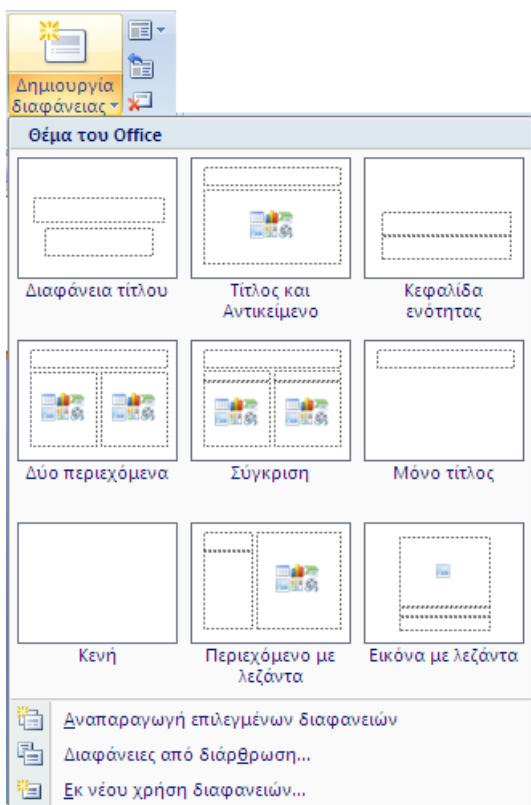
Δημιουργία διαφάνειας

Θέμα του Office

Διαφάνεια τίτλου

Τίτλος και Αντικείμενο

Κεφαλίδα ενότητας

Δύο περιεχόμενα

Σύγκριση

Μόνο τίτλος

Κενή

Περιεχόμενο με λεζάντα

Εικόνα με λεζάντα

Αναπαραγωγή επιλεγμένων διαφανειών

Διαφάνειες από διάρθρωση...

Εκ νέου χρήση διαφανειών...